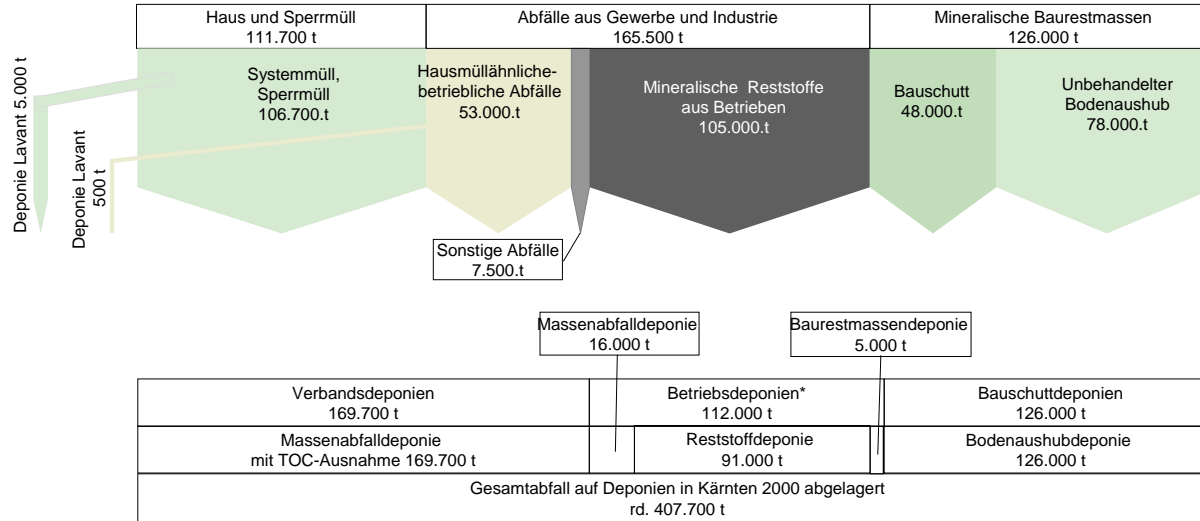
Haus und Sperrmüll
111.700 t

Abfälle aus Gewerbe und Industrie
165.500 t

Mineralische Baurestmassen
126.000 t

Deponie Lavant 5.000 t

Deponie Lavant
500 t

Systemmüll, Sperrmüll
106.700.t

Hausmüllähnliche-betriebliche Abfälle
53.000.t

Mineralische Reststoffe aus Betrieben
105.000.t

Bauschutt
48.000.t

Unbehandelter Bodenaushub
78.000.t

Sonstige Abfälle
7.500.t

Massenabfalldeponie
16.000 t

Baurestmassendeponie
5.000 t

| Verbandsdeponien 169.700 t | Betriebsdeponien* 112.000 t | Bauschuttdeponien 126.000 t |
|---|---|---|
| Massenabfalldeponie mit TOC-Ausnahme 169.700 t | Reststoffdeponie 91.000 t | Bodenaushubdeponie 126.000 t |

Gesamtabfall auf Deponien in Kärnten 2000 abgelagert
rd. 407.700 t